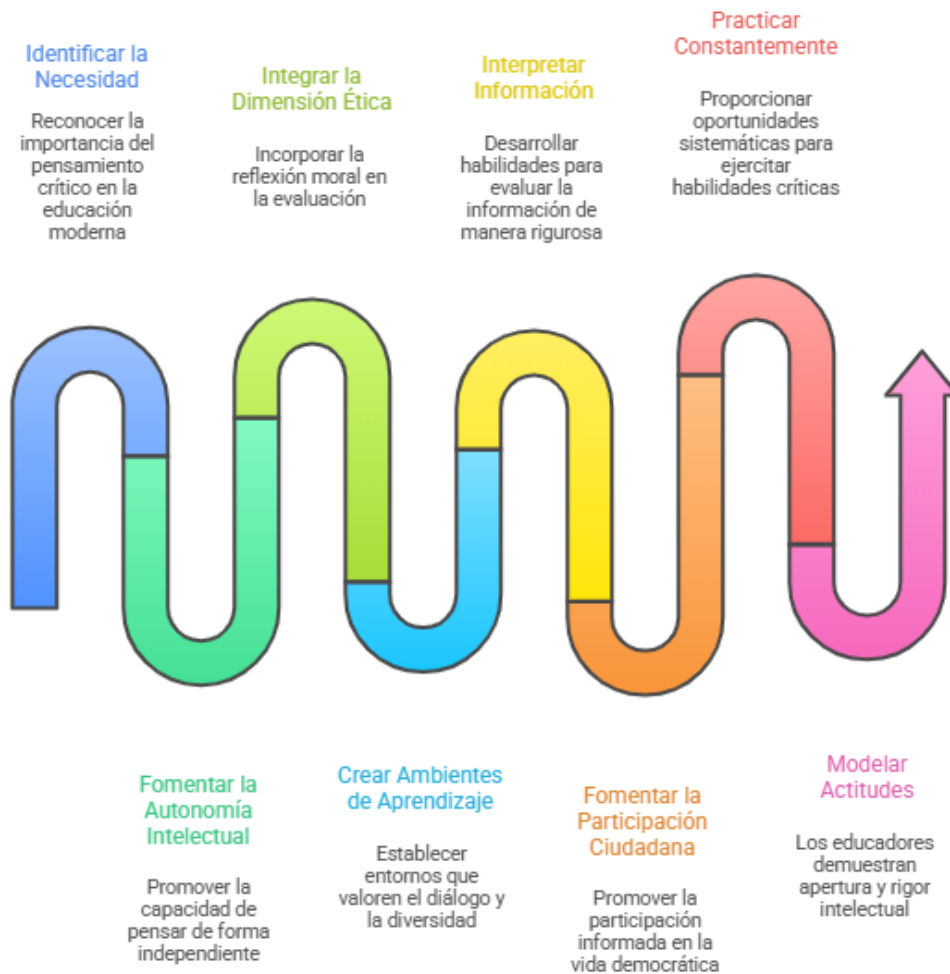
Identificar la Necesidad

Reconocer la importancia del pensamiento crítico en la educación moderna

Integrar la Dimensión Ética

Incorporar la reflexión moral en la evaluación

Interpretar Información

Desarrollar habilidades para evaluar la información de manera rigurosa

Practicar Constantemente

Proporcionar oportunidades sistemáticas para ejercitar habilidades críticas

Fomentar la Autonomía Intelectual

Promover la capacidad de pensar de forma independiente

Crear Ambientes de Aprendizaje

Establecer entornos que valoren el diálogo y la diversidad

Fomentar la Participación Ciudadana

Promover la participación informada en la vida democrática

Modelar Actitudes

Los educadores demuestran apertura y rigor intelectual